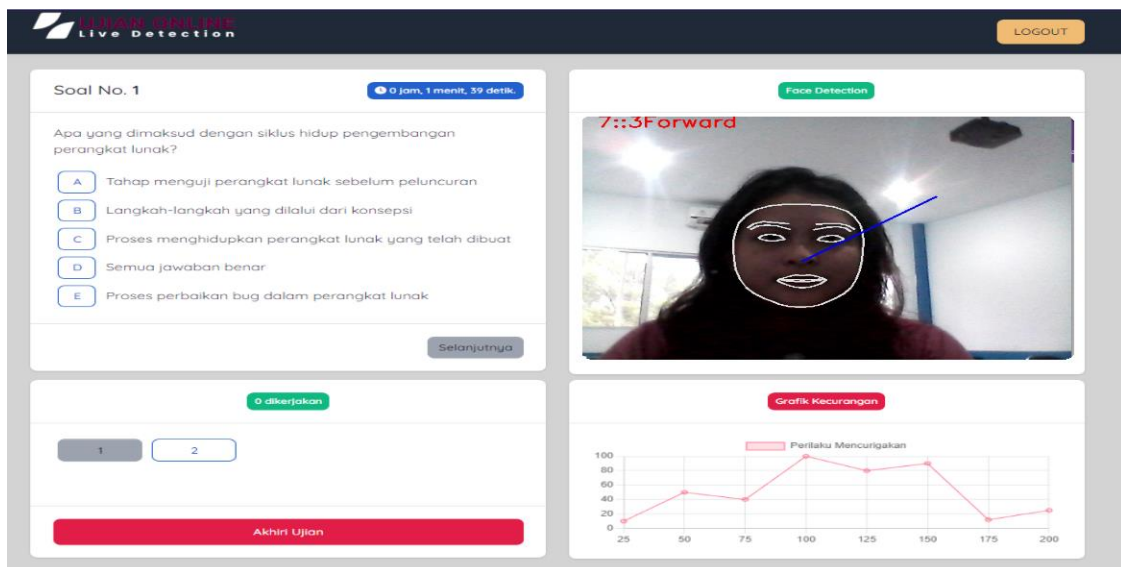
UJIAN ONLINE
Live Detection

LOGOUT

Soal No. 1

0 jam, 1 menit, 39 detik.

Apa yang dimaksud dengan siklus hidup pengembangan perangkat lunak?

A Tahap menguji perangkat lunak sebelum peluncuran

B Langkah-langkah yang dilalui dari konsepsi

C Proses menghidupkan perangkat lunak yang telah dibuat

D Semua jawaban benar

E Proses perbaikan bug dalam perangkat lunak

Selanjutnya

Face Detection

7::3Forward

0 dikerjakan

1 2

Akhiri Ujian

Grafik Kecurangan

Perilaku Mencurigakan

100
80
60
40
20
0

25 50 75 100 125 150 175 200